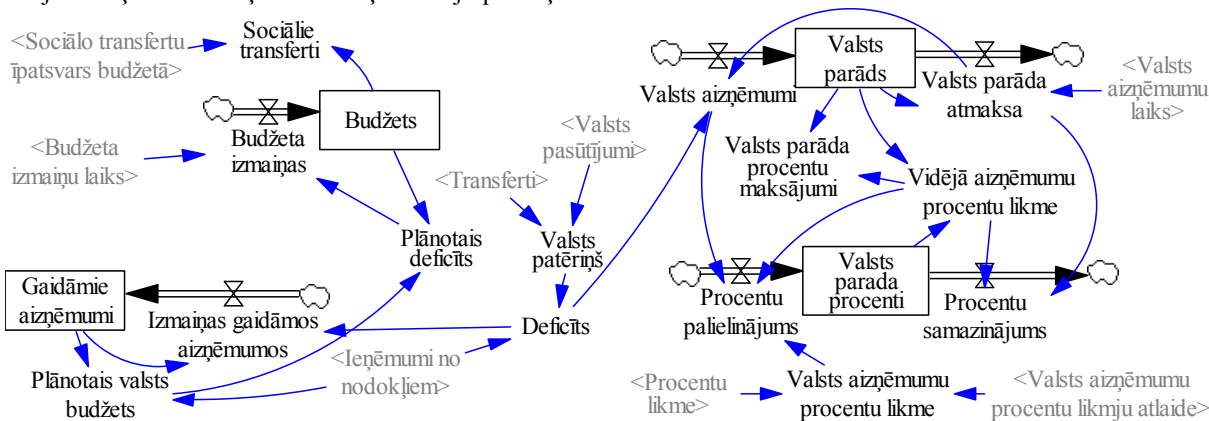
<Sociālo transfertu īpatsvars budžetā>
Sociālie transferti
Budžets
Budžeta izmaiņas
<Budžeta izmaiņu laiks>
Plānotais deficīts
<Transferti>
<Valsts pasūtījumi>
Valsts patēriņš
Deficīts
Gaidāmie aizņēmumi
Izmaiņas gaidāmos aizņēmumos
Plānotais valsts budžets
<Ieņēmumi no nodokļiem>
Valsts aizņēmumi
Valsts parāds
Valsts parāda atmaksa
<Valsts aizņēmumu laiks>
Valsts parāda procentu maksājumi
Vidējā aizņēmumu procentu likme
Valsts parada procenti
Procentu palielinājums
Procentu samazinājums
<Procentu likme>
Valsts aizņēmumu procentu likme
<Valsts aizņēmumu procentu likmju atlaide>